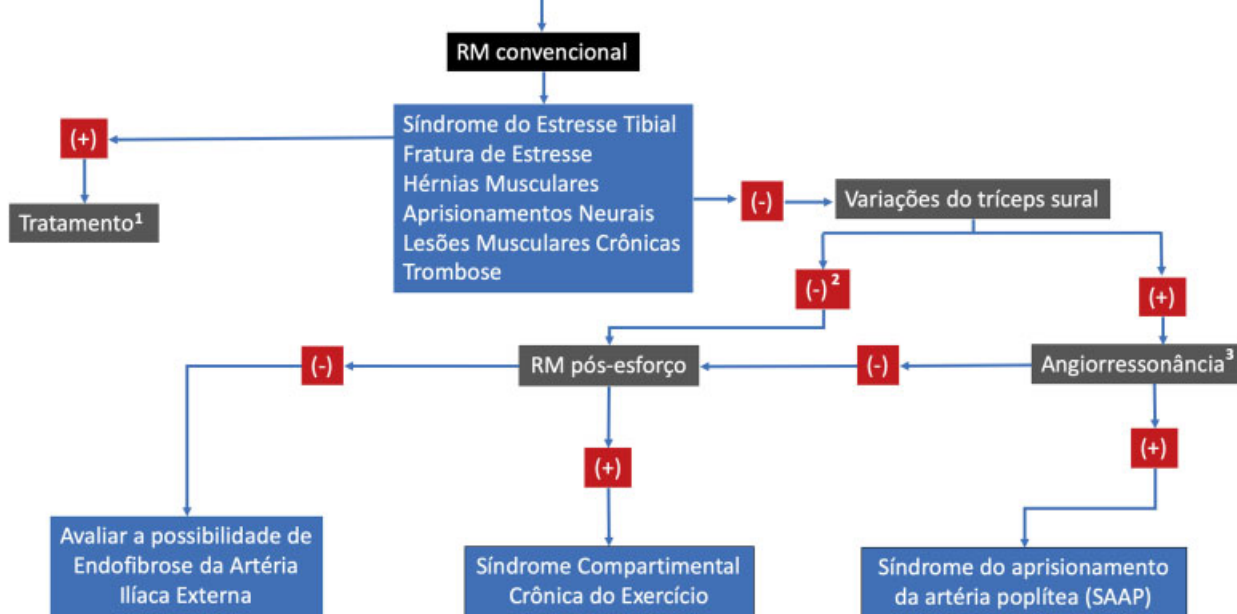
RM convencional

(+)

Tratamento¹

Síndrome do Estresse Tibial
Fratura de Estresse
Hérnias Musculares
Aprisionamentos Neurais
Lesões Musculares Crônicas
Trombose

(-)

Variações do tríceps sural

(-)²

(+)

(-)

RM pós-esforço

(-)

Angiorressonância³

(+)

(+)

Avaliar a possibilidade de Endofibrose da Artéria Ilíaca Externa

Síndrome Compartimental Crônica do Exercício

Síndrome do aprisionamento da artéria poplítea (SAAP)